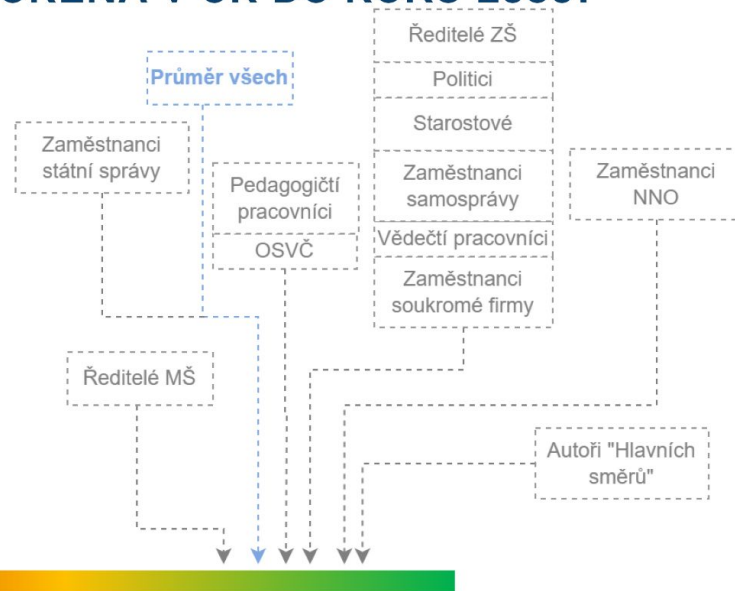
Průměr všech

Zaměstnanci státní správy

Pedagogičtí pracovníci

OSVČ

Ředitelé ZŠ

Politici

Starostové

Zaměstnanci samosprávy

Vědečtí pracovníci

Zaměstnanci soukromé firmy

Zaměstnanci NNO

Ředitelé MŠ

Autoři "Hlavních směrů"